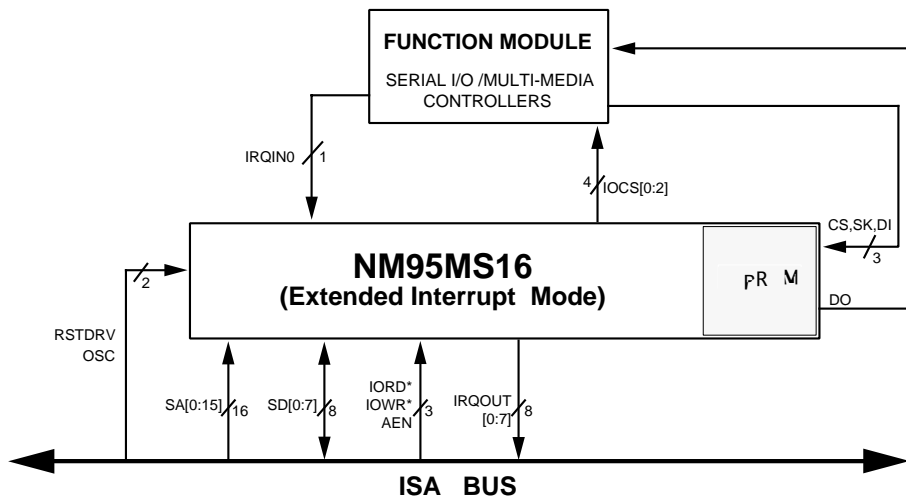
FUNCTION MODULE

SERIAL I/O /MULTI-MEDIA CONTROLLERS

IRQIN0 1

4 IOCS[0:2]

CS,SK,DI 3

2

NM95MS16
(Extended Interrupt Mode)

PR M

DO

RSTDRV
OSC

SA[0:15] 16

SD[0:7] 8

IORD*
IOWR* 3
AEN

IRQOUT [0:7] 8

ISA BUS